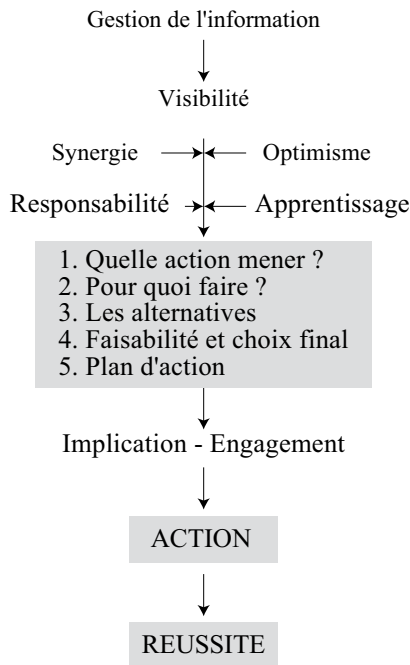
Gestion de l'information

Visibilité

Synergie

Optimisme

Responsabilité

Apprentissage

1. Quelle action mener ?
2. Pour quoi faire ?
3. Les alternatives
4. Faisabilité et choix final
5. Plan d'action

Implication - Engagement

ACTION

REUSSITE